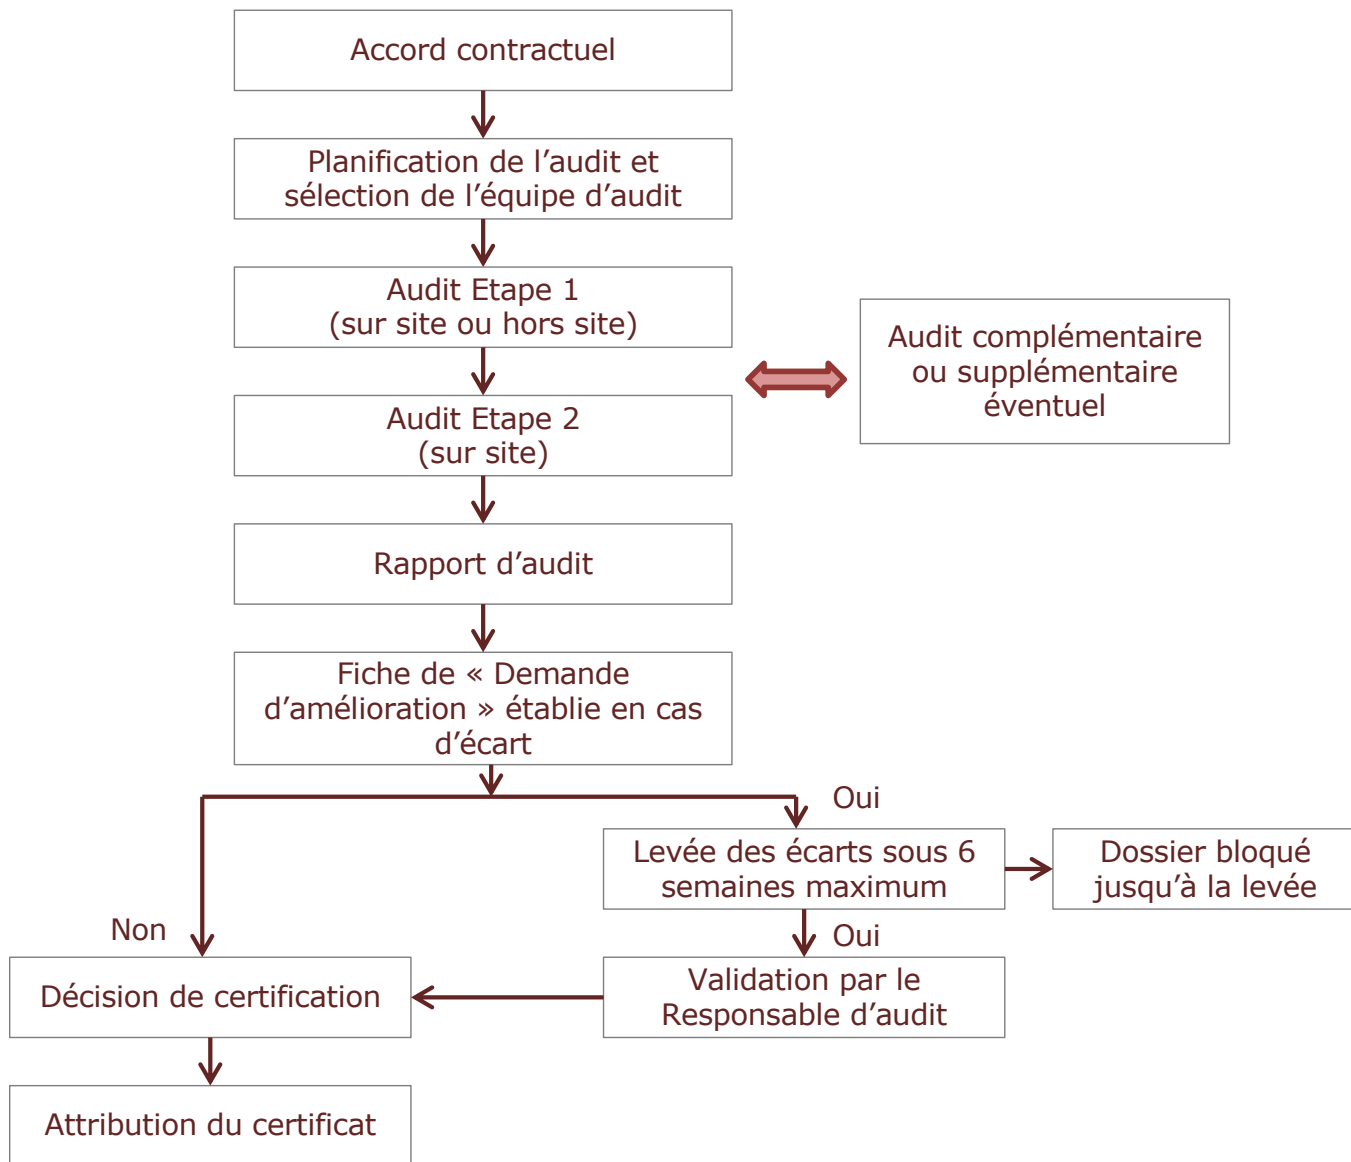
Accord contractuel

Planification de l’audit et sélection de l’équipe d’audit

Audit Etape 1
(sur site ou hors site)

Audit complémentaire ou supplémentaire éventuel

Audit Etape 2
(sur site)

Rapport d’audit

Fiche de « Demande d’amélioration » établie en cas d’écart

Oui

Levée des écarts sous 6 semaines maximum

Dossier bloqué jusqu’à la levée

Non

Oui

Décision de certification

Validation par le Responsable d’audit

Attribution du certificat